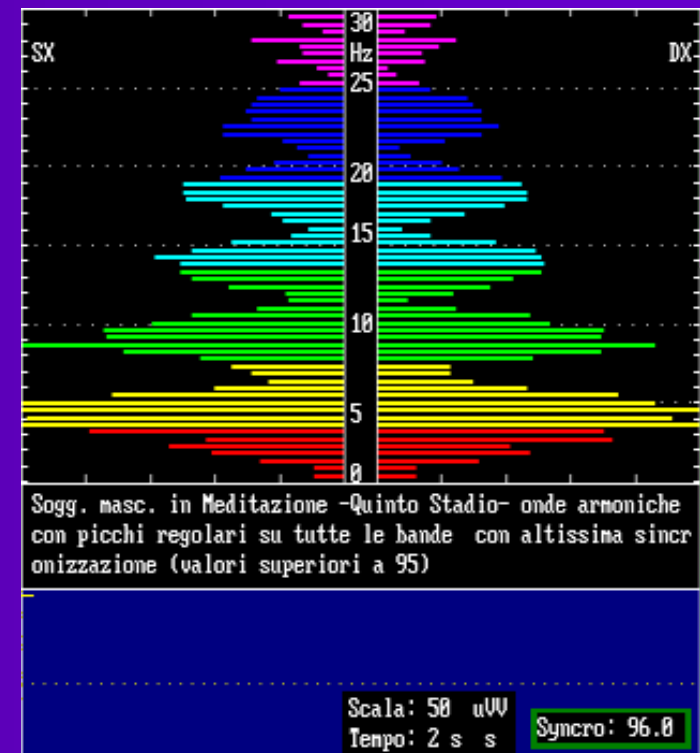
SX

DX

30
Hz
25
20
15
10
5
0

Sogg. masc. in Meditazione -Quinto Stadio- onde armoniche con picchi regolari su tutte le bande con altissima sincronizzazione (valori superiori a 95)

Scala: 50 uVV
Tempo: 2 s s

Syncro: 96.0